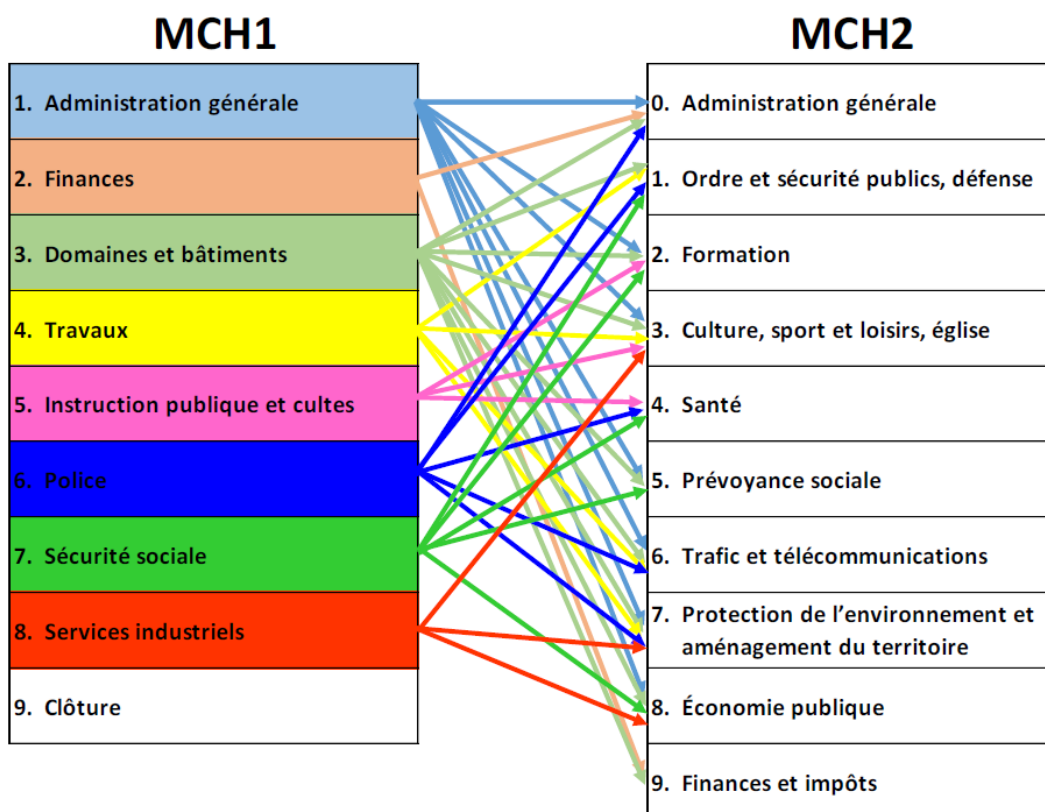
MCH1

1. Administration générale
2. Finances
3. Domaines et bâtiments
4. Travaux
5. Instruction publique et cultes
6. Police
7. Sécurité sociale
8. Services industriels
9. Clôture

MCH2

0. Administration générale
1. Ordre et sécurité publics, défense
2. Formation
3. Culture, sport et loisirs, église
4. Santé
5. Prévoyance sociale
6. Trafic et télécommunications
7. Protection de l'environnement et aménagement du territoire
8. Économie publique
9. Finances et impôts